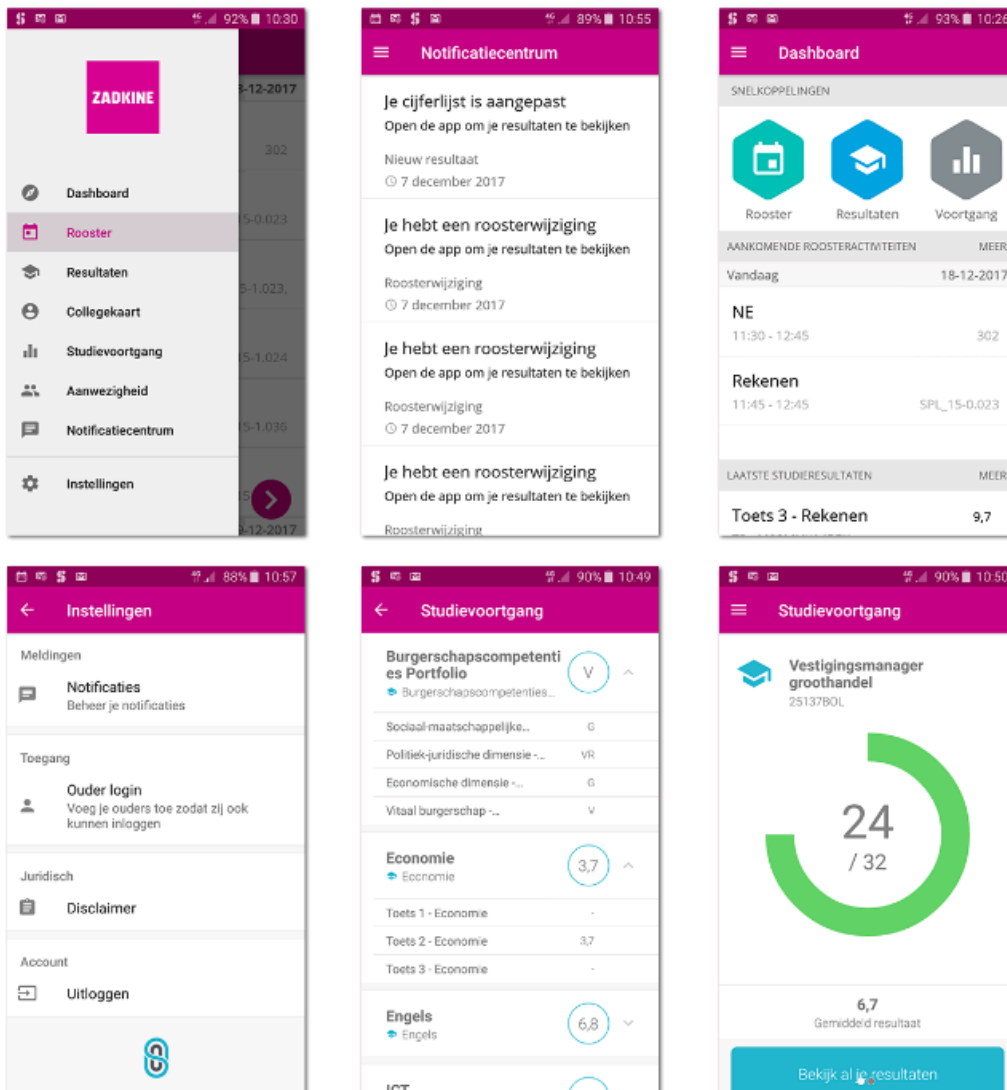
92% 10:30

ZADKINE

3-12-2017

302

Dashboard
Rooster
Resultaten
Collegekaart
Studievoortgang
Aanwezigheid
Notificatiecentrum
Instellingen

5-0.023
5-1.023.
5-1.024
5-1.036
15
9-12-2017

89% 10:55

Notificatiecentrum

Je cijferlijst is aangepast
Open de app om je resultaten te bekijken
Nieuw resultaat
7 december 2017

Je hebt een roosterwijziging
Open de app om je resultaten te bekijken
Roosterwijziging
7 december 2017

Je hebt een roosterwijziging
Open de app om je resultaten te bekijken
Roosterwijziging
7 december 2017

Je hebt een roosterwijziging
Open de app om je resultaten te bekijken
Roosterwijziging

93% 10:26

Dashboard

SNELKOPPELINGEN
Rooster
Resultaten
Voortgang

AANKOMENDE ROOSTERACTIVITEITEN
MEER
Vandaag
18-12-2017

NE
11:30 - 12:45
302

Rekenen
11:45 - 12:45
SPL_15-0.023

LAATSTE STUDIERESULTATEN
MEER
Toets 3 - Rekenen
9,7

88% 10:57

Instellingen

Meldingen
Notificaties
Beheer je notificaties

Toegang
Ouder login
Voeg je ouders toe zodat zij ook kunnen inloggen

Juridisch
Disclaimer

Account
Uitloggen

90% 10:49

Studievoortgang

Burgerschapscompetenties Portfolio
Burgerschapscompetenties...
V
Sociaal-maatschappelijke...
G
Politiek-juridische dimensie -...
VR
Economische dimensie -...
G
Vitaal burgerschap -...
V

Economie
Economie
3,7
Toets 1 - Economie
-
Toets 2 - Economie
3,7
Toets 3 - Economie
-

Engels
Engels
6,8

ICT

90% 10:50

Studievoortgang

Vestigingsmanager groothandel
25137BOL

24
/ 32

6,7
Gemiddeld resultaat

Bekijk al je resultaten